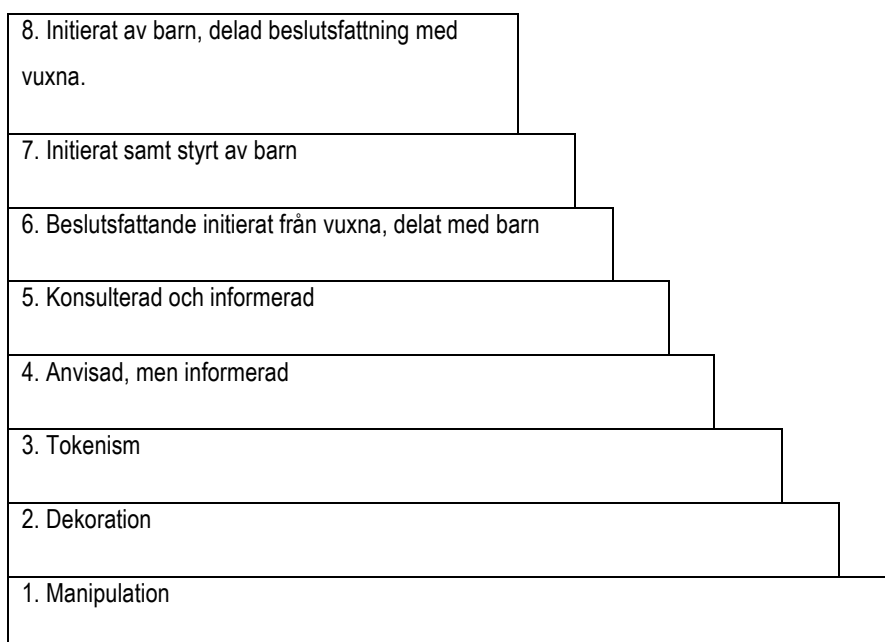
8. Initierat av barn, delad beslutsfattning med vuxna.

7. Initierat samt styrt av barn

6. Beslutsfattande initierat från vuxna, delat med barn

5. Konsulterad och informerad

4. Anvisad, men informerad

3. Tokenism

2. Dekoration

1. Manipulation